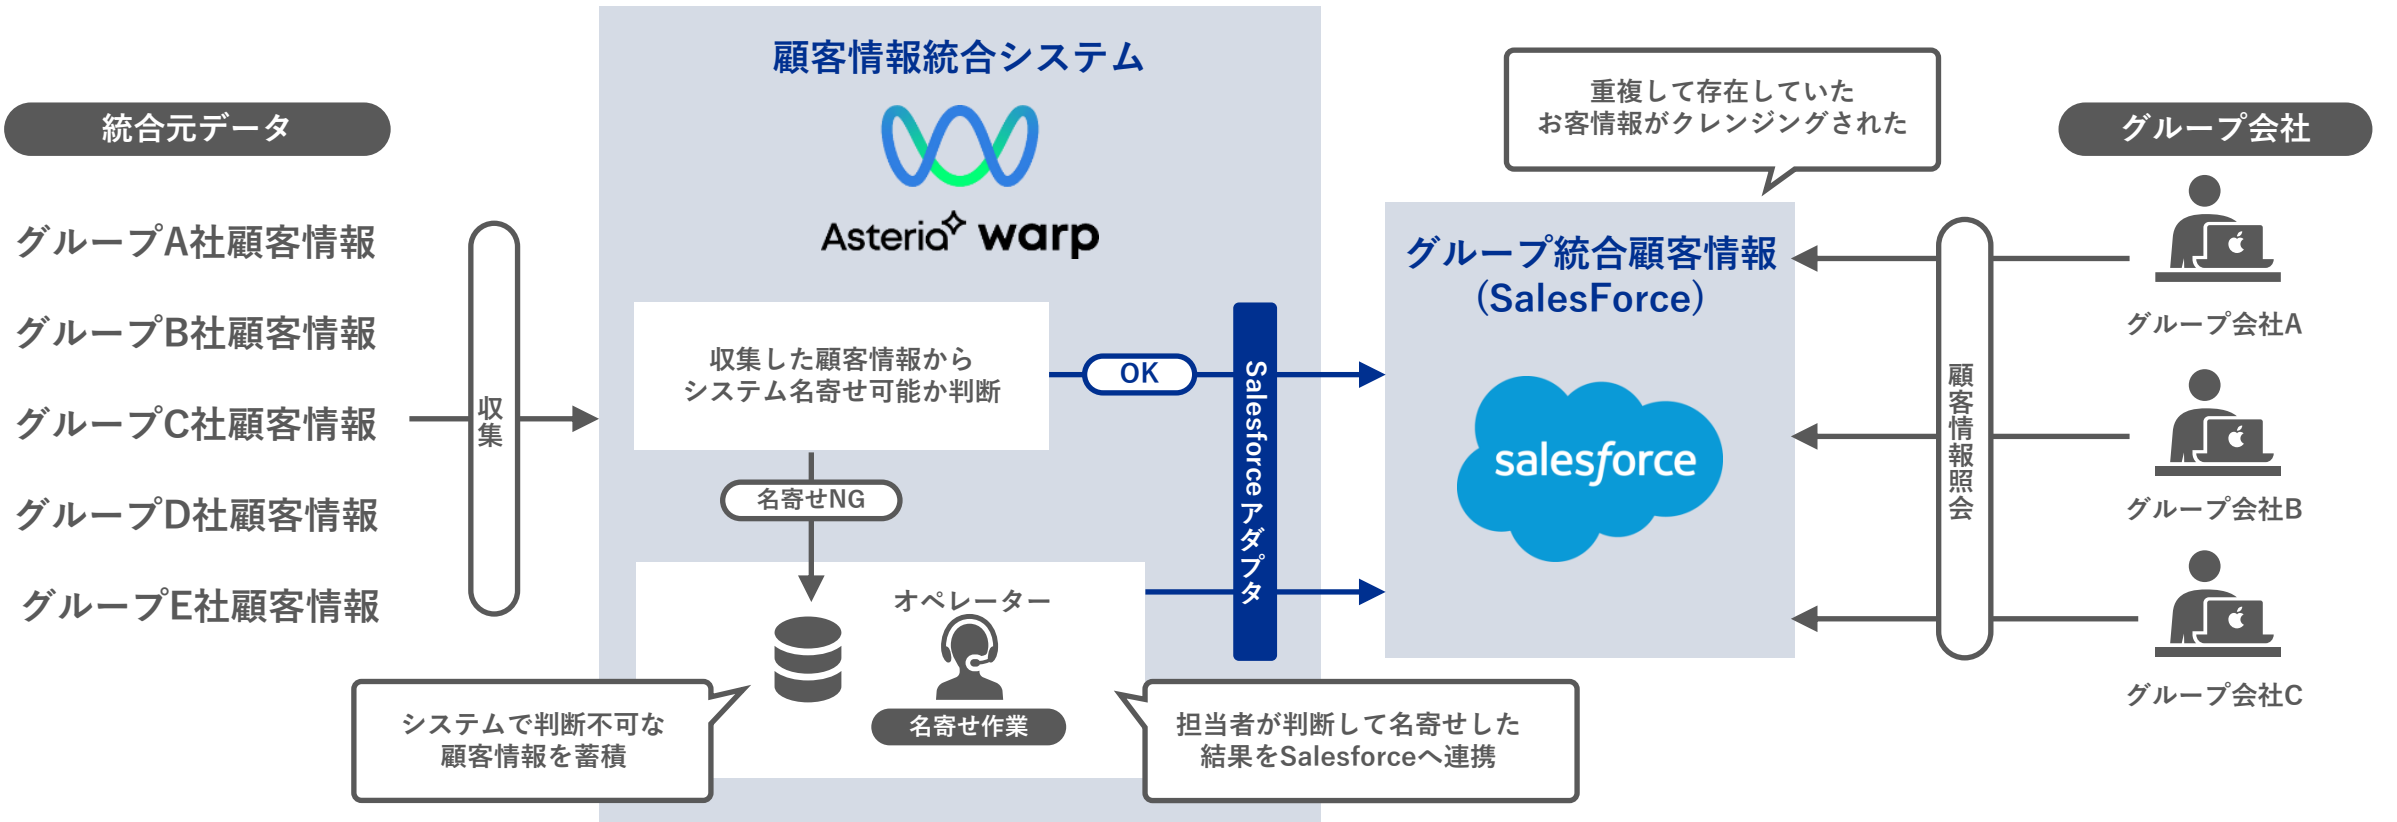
顧客情報統合システム

Asteria warp

統合元データ

グループA社顧客情報

グループB社顧客情報

グループC社顧客情報

グループD社顧客情報

グループE社顧客情報

収集

収集した顧客情報から
システム名寄せ可能か判断

OK

名寄せNG

オペレーター

名寄せ作業

Salesforceアダプタ

重複して存在していた
お客情報がクレンジングされた

グループ統合顧客情報
(SalesForce)

salesforce

グループ会社

顧客情報照会

グループ会社A

グループ会社B

グループ会社C

システムで判断不可な
顧客情報を蓄積

担当者が判断して名寄せした
結果をSalesforceへ連携